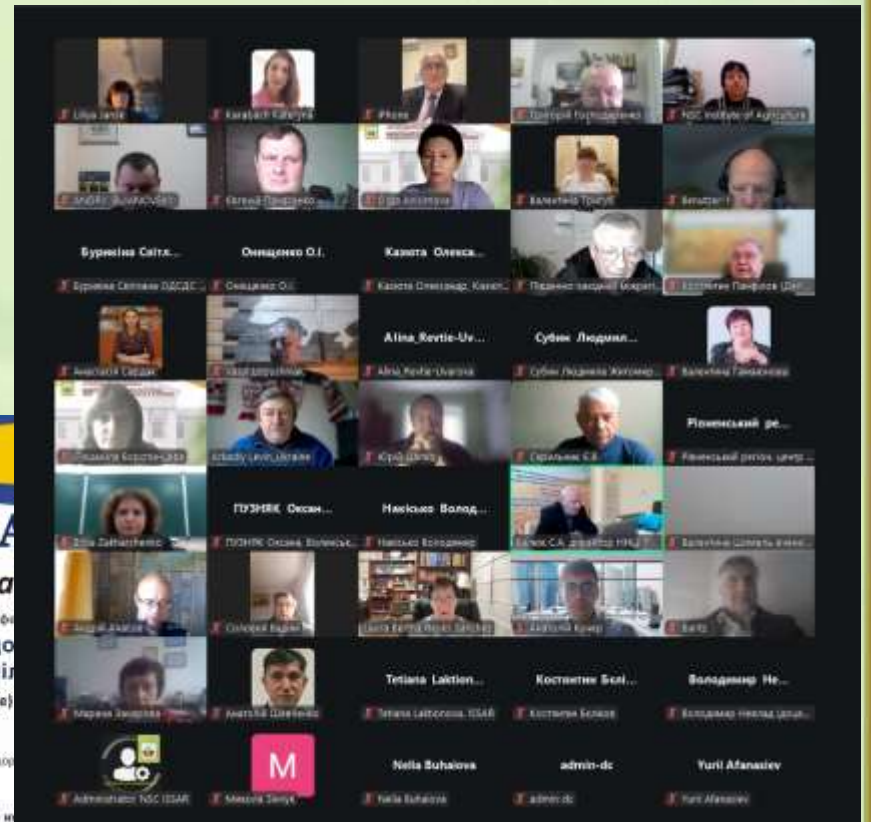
Liliya Jarob | Karabach Kateryna | iPhone | Григорій Господаренко | NSC Institute of Agriculture
Andriy_Bukanovskyi | Євгеній Приходько | Ольга Антонова | Валентина Трипуз | Вячеслав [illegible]

Бурикіна Світл... | Онищенко О.І. | Казюта Олекса...
Бурикіна Світлана ОДСДС... | Онищенко О.І. | Казюта Олександр, Казюта... | Пидаенко Іоаханій Мокрій... | Костянтин Панфілов (Ukr)

Alina_Revtie-Uv... | Субин Людмил...
Анастасія Сердюк | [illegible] | Alina_Revtie-Uvarova | Субин Людмила Житомир... | Валентина Гамалюнова

Рівненський ре...
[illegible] | Arkadiy Levin_Ukraine | Юрій Шпак | Гаральник Ю.В. | Рівненський регіон. центр...

ПУЗИЯК Оксан... | Накісько Волод...
Julia Zakharchenko | ПУЗИЯК Оксана, Волинськ... | Накісько Володимир | Балюк С.А. директор ННЦ... | Валентина Шпиль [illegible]

Андрій Акатов | Солоний Вадим | Laura Bertha Reyes Sánchez | Анатолій Кучер | Barbi

Tetiana Laktion... | Костянтин Белі... | Володимир Не...
Марина Захарова | Анатолій Шевченко | Tetiana Laktionova, ISSAR | Костянтин Беляєв | Володимир Невлад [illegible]

M | Nella Buhaiova | admin-dc | Yurii Afanasiev
Administrator NSC ISSAR | Maksym Sevryk | Nella Buhaiova | admin dc | Yurii Afanasiev